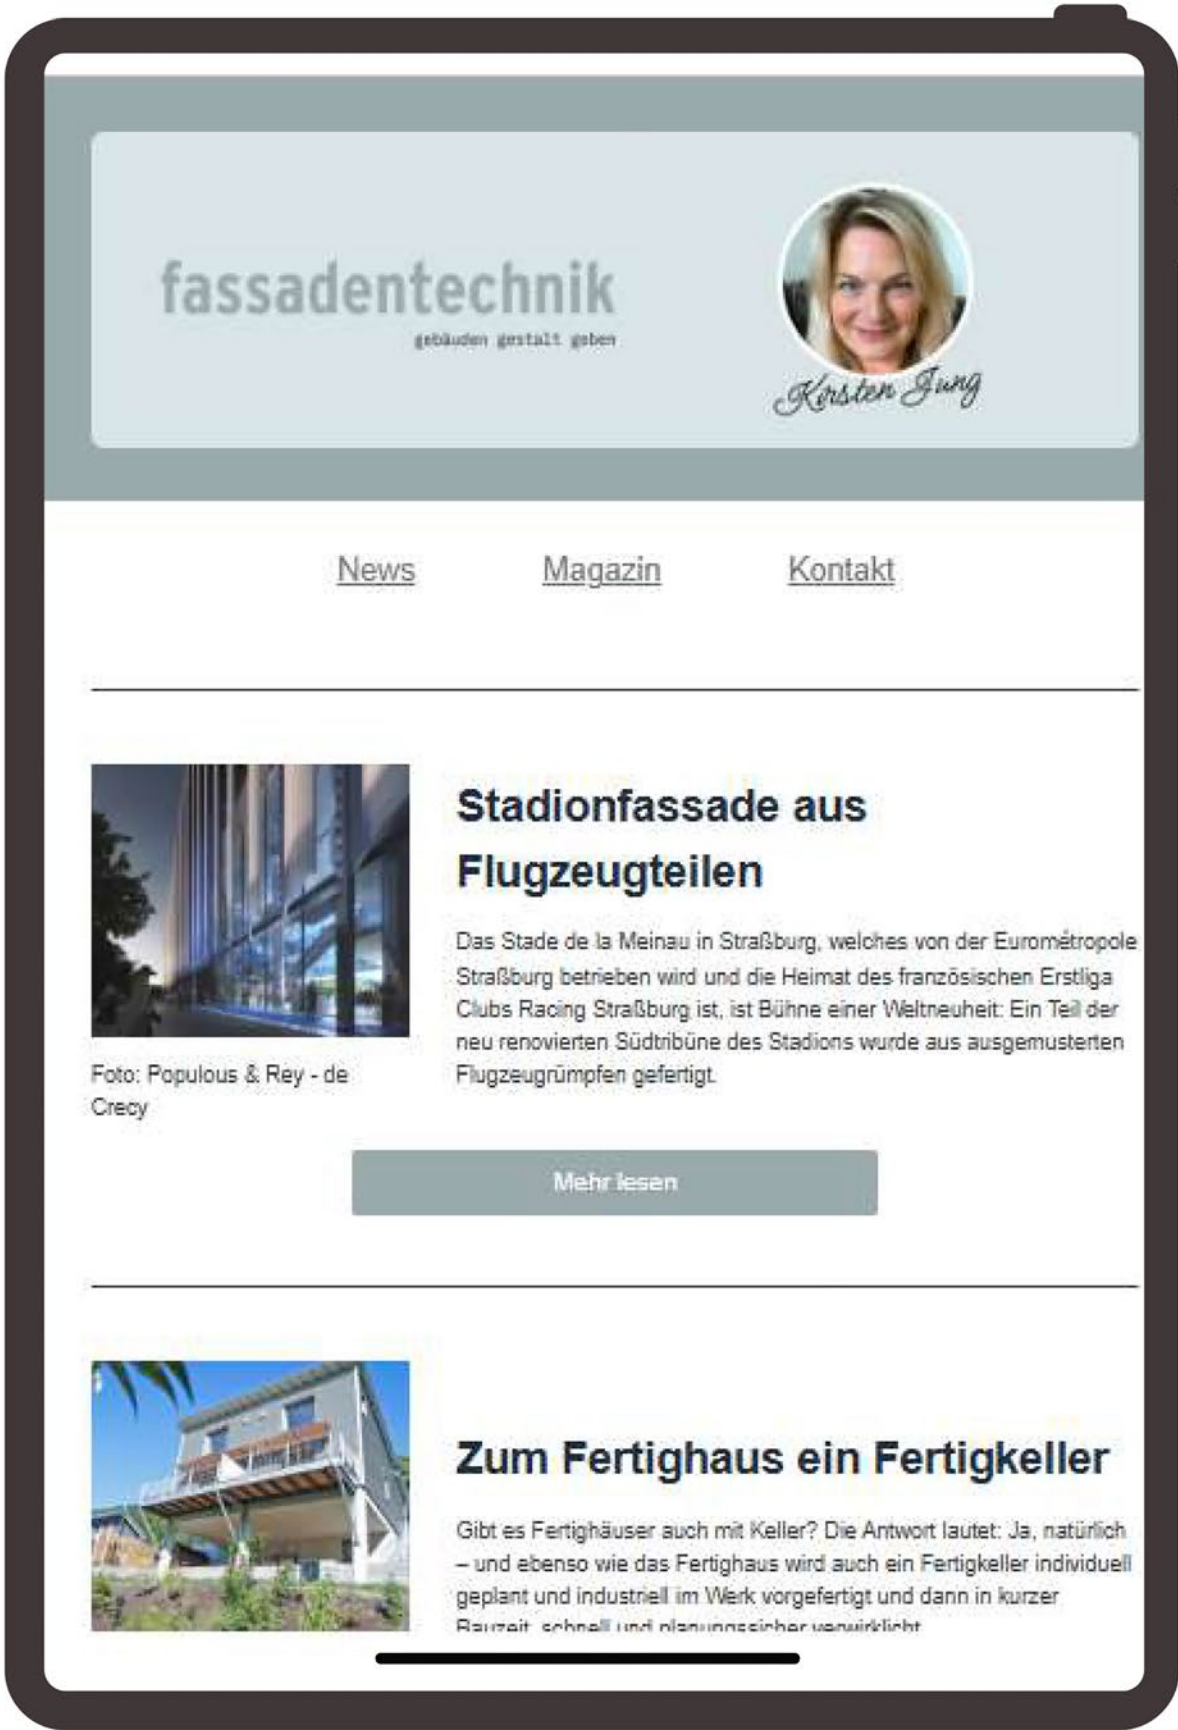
fassadentechnik
gebäuden gestalt geben

Kirsten Jung

News Magazin Kontakt

Stadionfassade aus Flugzeugteilen

Das Stade de la Meinau in Straßburg, welches von der Eurométropole Straßburg betrieben wird und die Heimat des französischen Erstliga Clubs Racing Straßburg ist, ist Bühne einer Weltneuheit: Ein Teil der neu renovierten Südtribüne des Stadions wurde aus ausgemusterten Flugzeugrümpfen gefertigt.

Foto: Populous & Rey - de Crecy

Mehr lesen

Zum Fertighaus ein Fertigkeller

Gibt es Fertighäuser auch mit Keller? Die Antwort lautet: Ja, natürlich – und ebenso wie das Fertighaus wird auch ein Fertigkeller individuell geplant und industriell im Werk vorgefertigt und dann in kurzer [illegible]